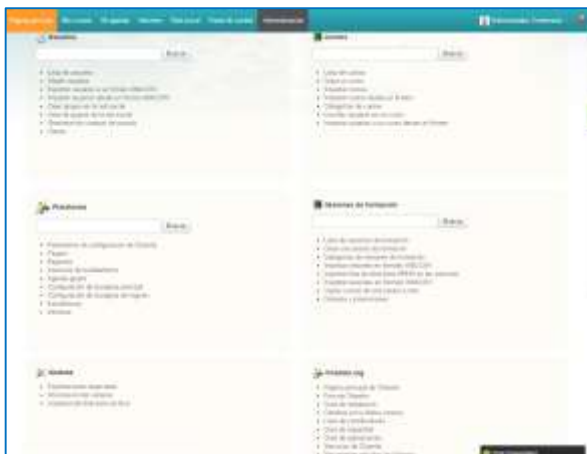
Página principal Mis cursos Mi agenda Informes Red social Panel de control Administración

Usuarios

Buscar

- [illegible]
- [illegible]
- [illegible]
- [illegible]
- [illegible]
- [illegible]
- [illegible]
- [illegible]

Cursos

Buscar

- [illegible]
- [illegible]
- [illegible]
- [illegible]
- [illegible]
- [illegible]
- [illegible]

Plataforma

Buscar

- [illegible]
- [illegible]
- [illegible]
- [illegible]
- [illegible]
- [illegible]
- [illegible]
- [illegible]
- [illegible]

Sesiones de formación

Buscar

- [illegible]
- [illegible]
- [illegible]
- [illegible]
- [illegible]
- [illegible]
- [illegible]
- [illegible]

Sistema

- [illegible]
- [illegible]
- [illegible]

Chamilo.org

- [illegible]
- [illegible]
- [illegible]
- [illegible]
- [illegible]
- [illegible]
- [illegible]
- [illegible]